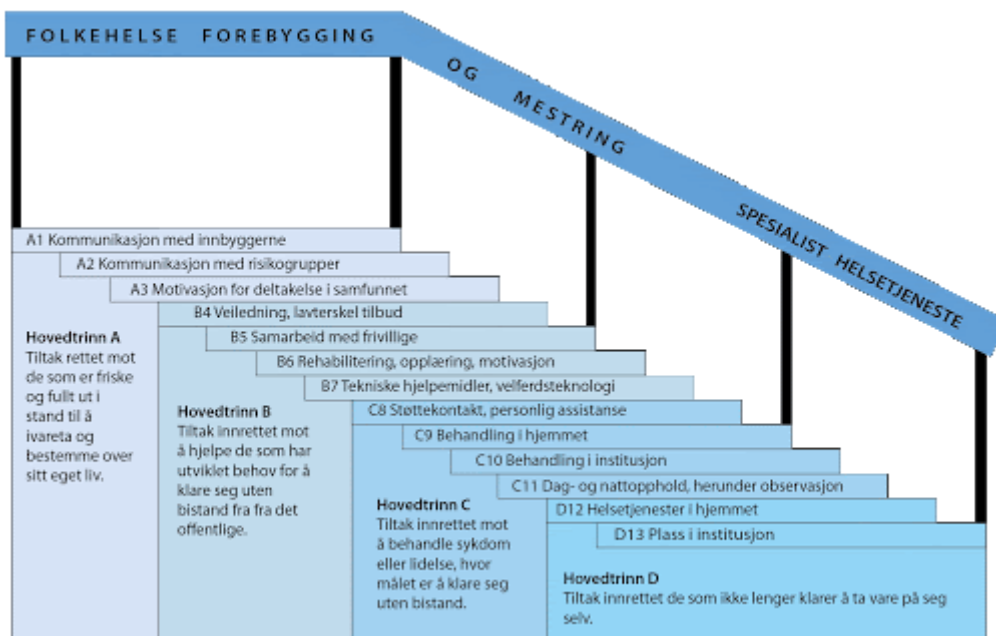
FOLKEHELSE FOREBYGGING OG MESTRING SPESIALIST HELSETJENESTE

A1 Kommunikasjon med innbyggerne
A2 Kommunikasjon med risikogrupper
A3 Motivasjon for deltakelse i samfunnet
B4 Veiledning, lavterskel tilbud
B5 Samarbeid med frivillige
B6 Rehabilitering, opplæring, motivasjon
B7 Tekniske hjelpemidler, velferdsteknologi
C8 Støttekontakt, personlig assistanse
C9 Behandling i hjemmet
C10 Behandling i institusjon
C11 Dag- og nattopphold, herunder observasjon
D12 Helsetjenester i hjemmet
D13 Plass i institusjon

Hovedtrinn A
Tiltak rettet mot de som er friske og fullt ut i stand til å ivareta og bestemme over sitt eget liv.

Hovedtrinn B
Tiltak innrettet mot å hjelpe de som har utviklet behov for å klare seg uten bistand fra fra det offentlige.

Hovedtrinn C
Tiltak innrettet mot å behandle sykdom eller lidelse, hvor målet er å klare seg uten bistand.

Hovedtrinn D
Tiltak innrettet de som ikke lenger klarer å ta vare på seg selv.